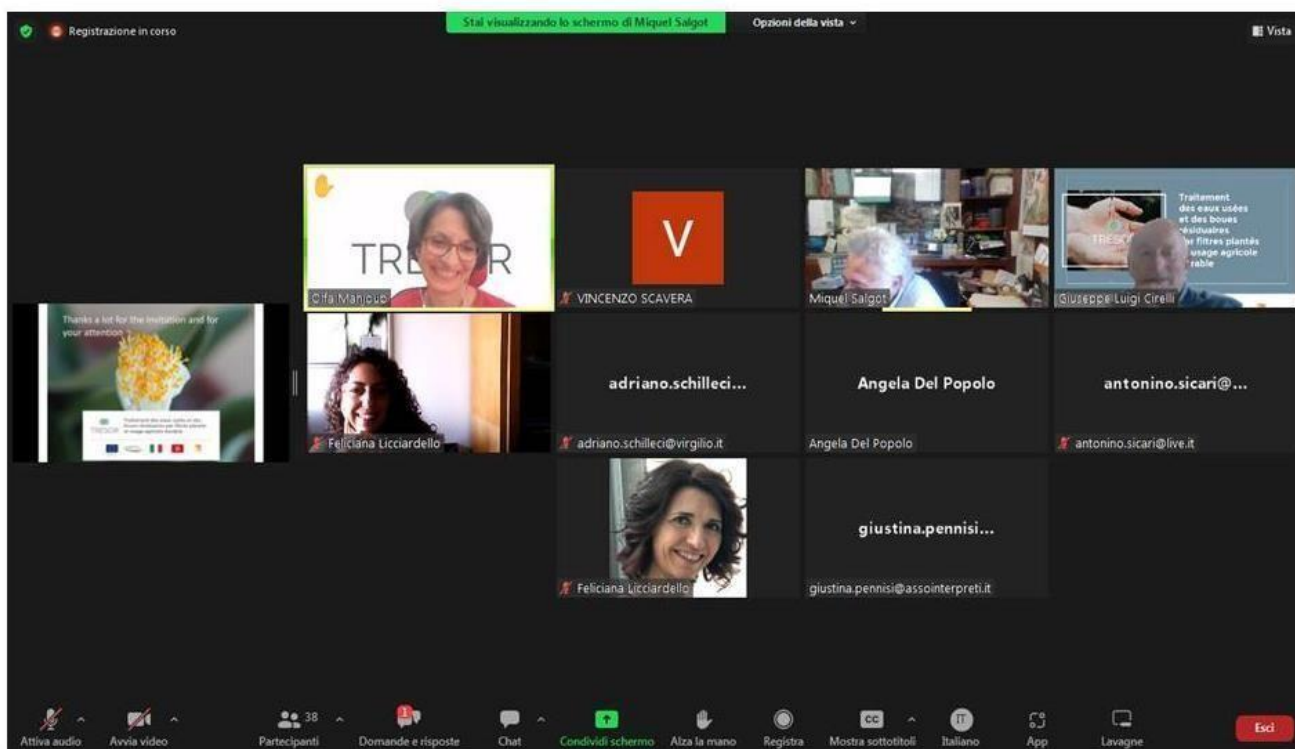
Registrazione in corso

Stai visualizzando lo schermo di Miquel Salgot

Opzioni della vista

Vista

TRESOR

Olfa Mahjoub

V

VINCENZO SCAVERA

Miquel Salgot

Traitement des eaux usées et des boues résiduaires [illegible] filtres plantés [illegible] usage agricole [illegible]rable

Giuseppe Luigi Cirelli

Thanks a lot for the invitation and for your attention

TRESOR

Feliciana Licciardello

adriano.schilleci...

adriano.schilleci@virgilio.it

Angela Del Popolo

Angela Del Popolo

antonino.sicari@...

antonino.sicari@live.it

Feliciana Licciardello

giustina.pennisi...

giustina.pennisi@assointerpreti.it

Attiva audio

Avvia video

38

Partecipanti

Domande e risposte

Chat

Condividi schermo

Alza la mano

Registra

CC

Mostra sottotitoli

IT

Italiano

App

Lavagne

Esci